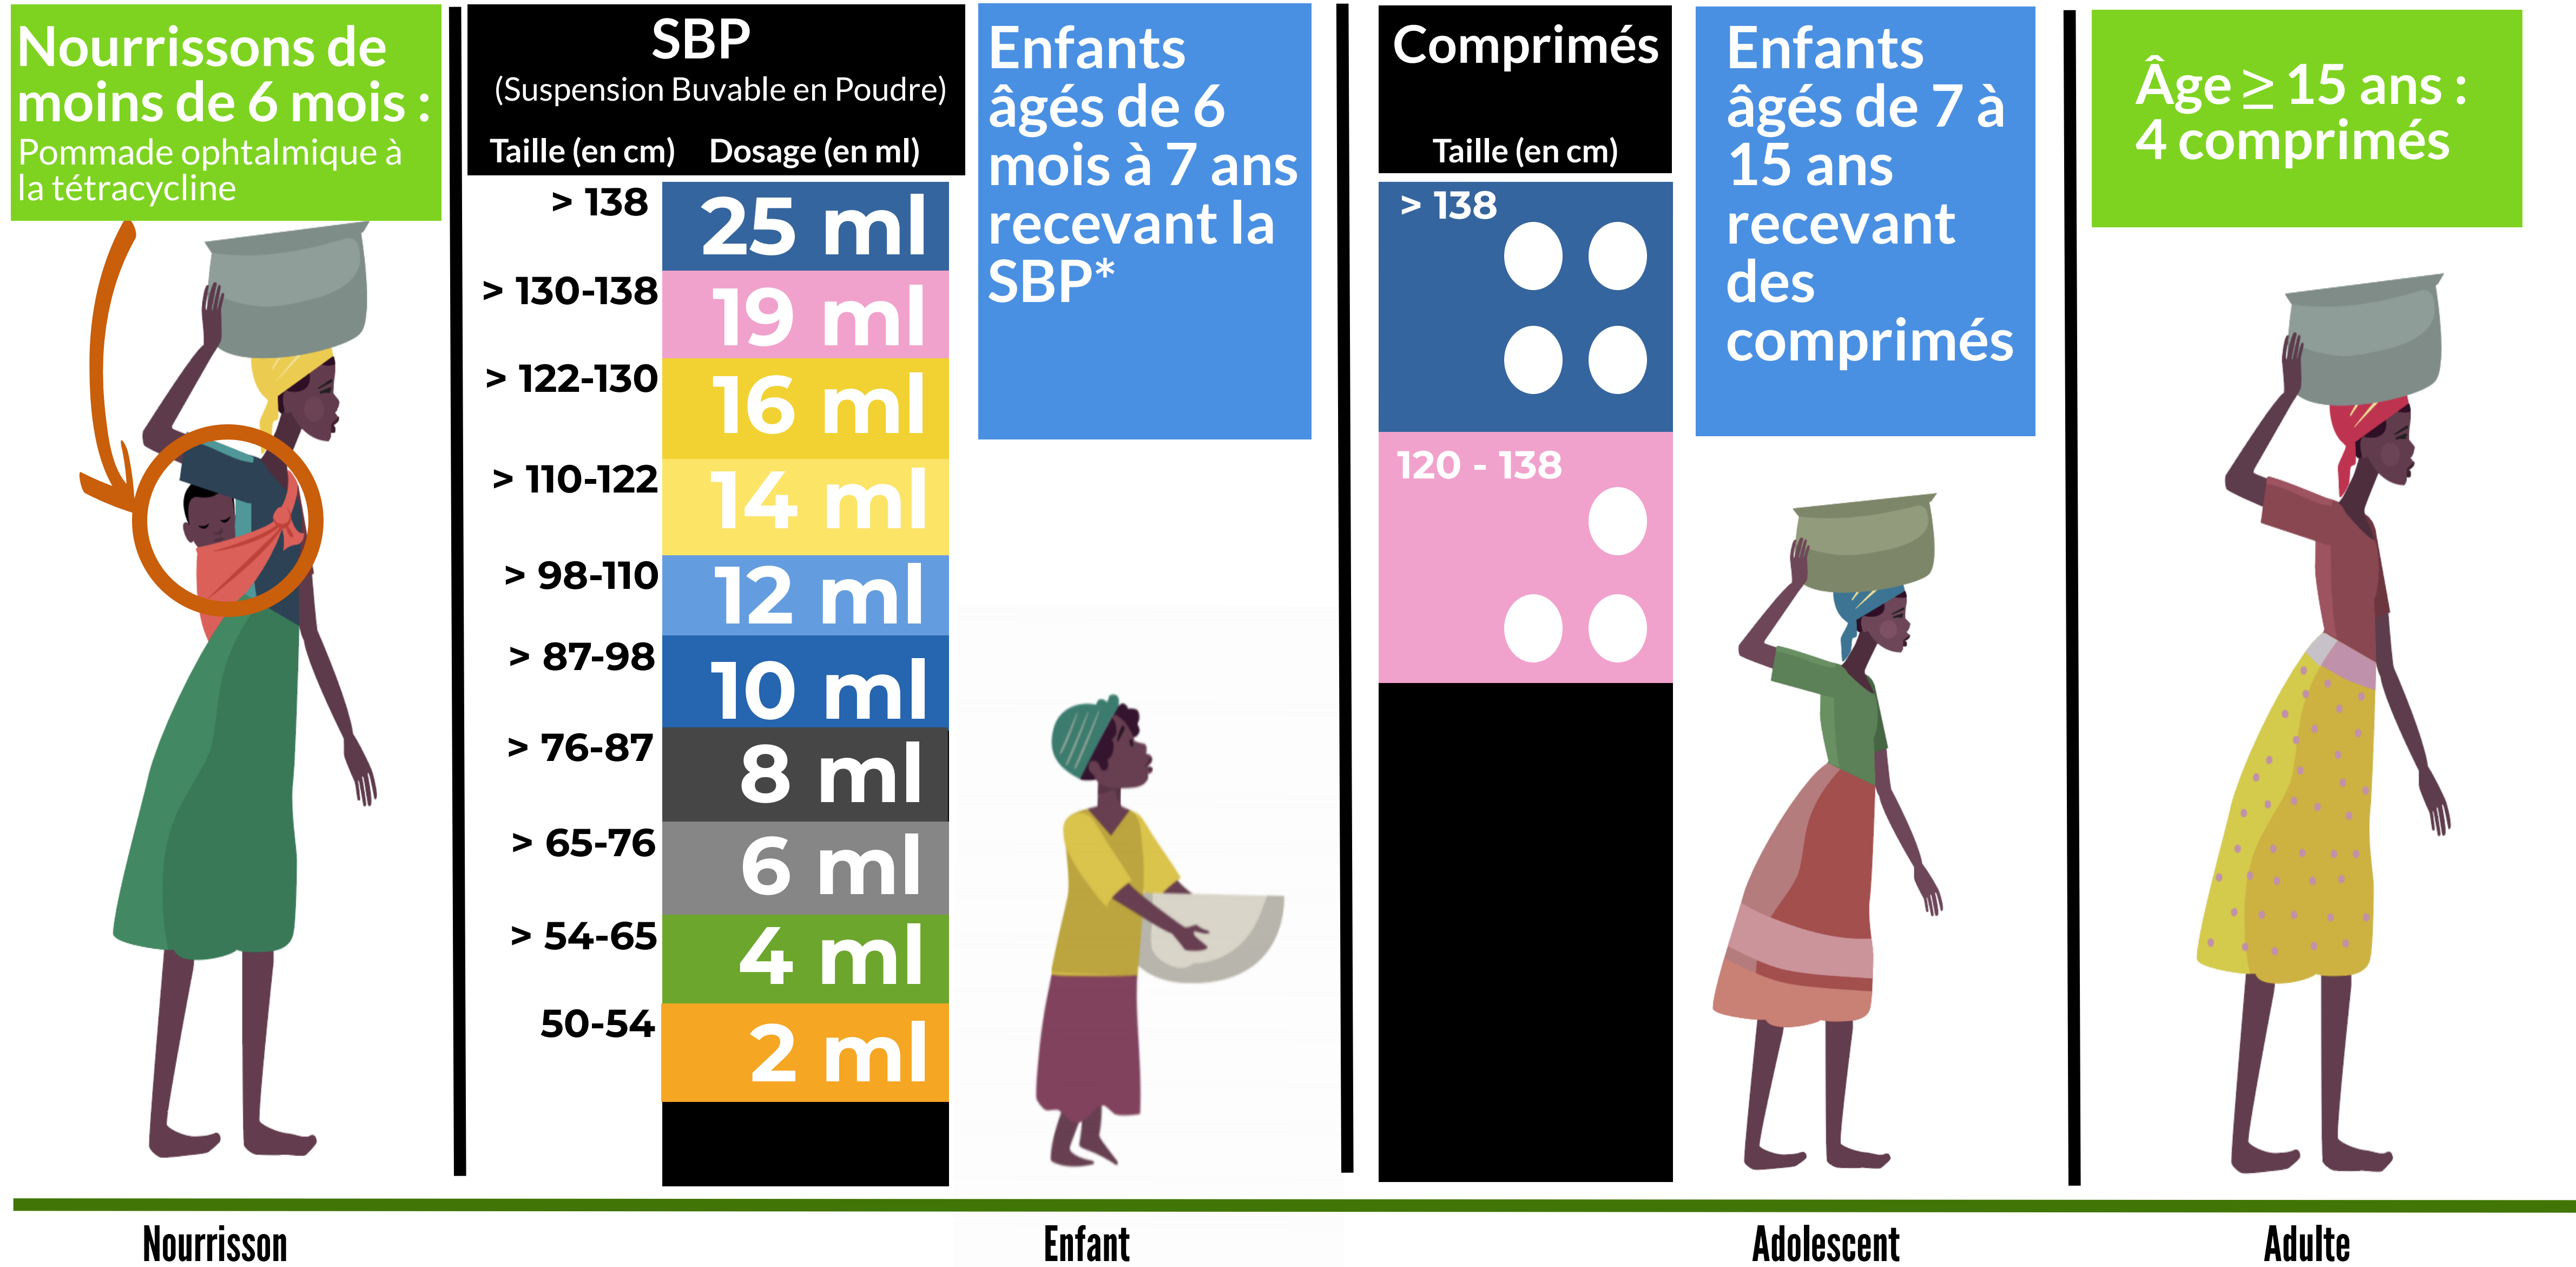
Nourrissons de moins de 6 mois :
Pommade ophtalmique à la tétracycline

SBP
(Suspension Buvable en Poudre)

| Taille (en cm) | Dosage (en ml) |
|---|---|
| > 138 | 25 ml |
| > 130-138 | 19 ml |
| > 122-130 | 16 ml |
| > 110-122 | 14 ml |
| > 98-110 | 12 ml |
| > 87-98 | 10 ml |
| > 76-87 | 8 ml |
| > 65-76 | 6 ml |
| > 54-65 | 4 ml |
| 50-54 | 2 ml |

Enfants âgés de 6 mois à 7 ans recevant la SBP*

Comprimés
Taille (en cm)
> 138
120 - 138

Enfants âgés de 7 à 15 ans recevant des comprimés

Âge $\geq$ 15 ans : 4 comprimés

Nourrisson
Enfant
Adolescent
Adulte